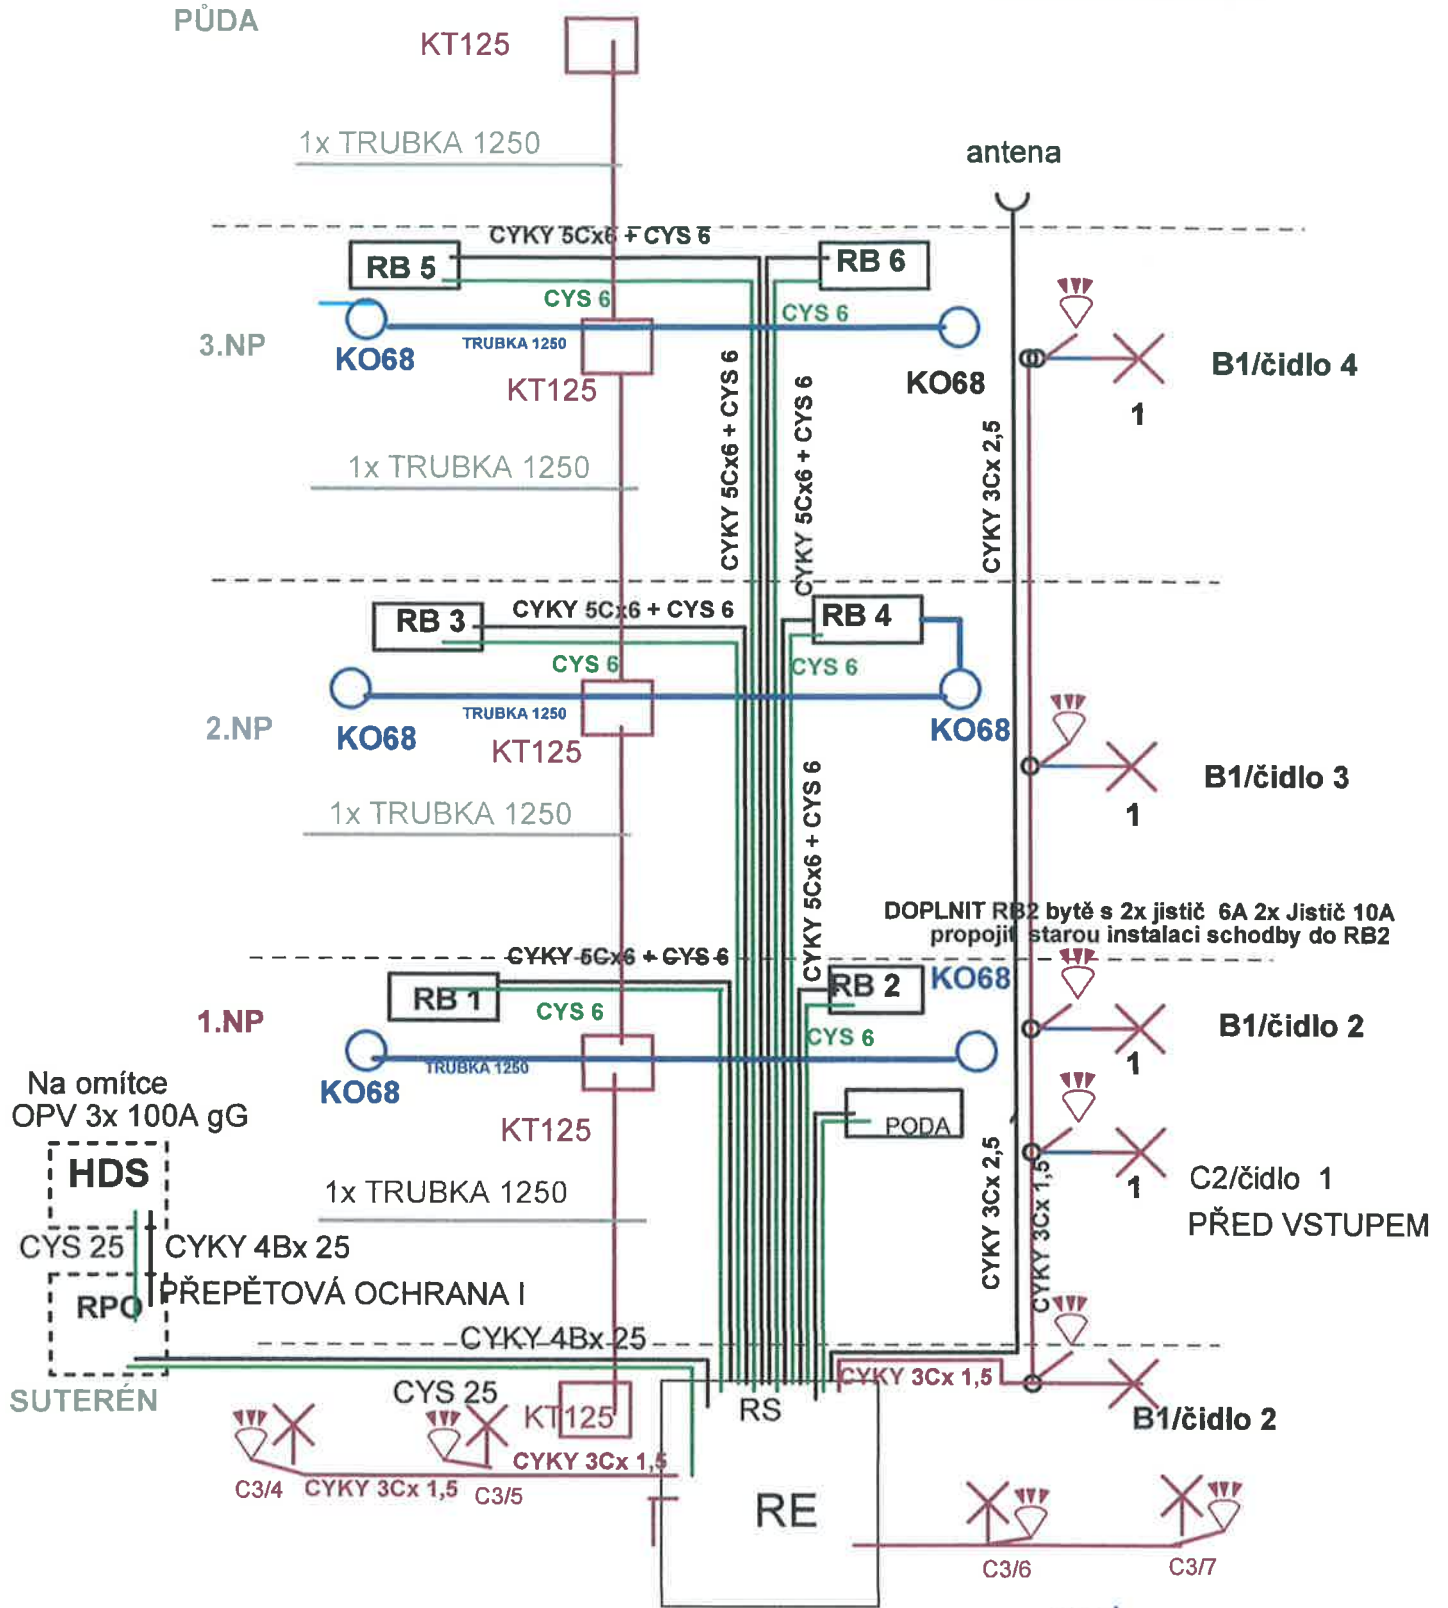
PŮDA

KT125

1x TRUBKA 1250

antena

CYKY 5Cx6 + CYS 6

RB 5

RB 6

CYS 6

CYS 6

3.NP

KO68

TRUBKA 1250

KO68

KT125

B1/čidlo 4

1

CYKY 5Cx6 + CYS 6

CYKY 5Cx6 + CYS 6

CYKY 3Cx 2,5

1x TRUBKA 1250

RB 3

CYKY 5Cx6 + CYS 6

RB 4

CYS 6

CYS 6

2.NP

KO68

TRUBKA 1250

KO68

KT125

B1/čidlo 3

1

1x TRUBKA 1250

CYKY 5Cx6 + CYS 6

DOPLNIT RB2 byté s 2x jistič 6A 2x Jistič 10A
propojit starou instalaci schodby do RB2

CYKY 5Cx6 + CYS 6

RB 1

RB 2

KO68

1.NP

CYS 6

B1/čidlo 2

CYS 6

1

KO68

TRUBKA 1250

Na omítce
OPV 3x 100A gG

KT125

PODA

HDS

1x TRUBKA 1250

CYKY 3Cx 2,5

CYKY 3Cx 1,5

1

C2/čidlo 1
PŘED VSTUPEM

CYS 25

CYKY 4Bx 25

RPO

PŘEPĚTOVÁ OCHRANA I

CYKY 4Bx 25

SUTERÉN

CYS 25

KT125

RS

CYKY 3Cx 1,5

B1/čidlo 2

CYKY 3Cx 1,5

C3/4

CYKY 3Cx 1,5

C3/5

RE

C3/6

C3/7